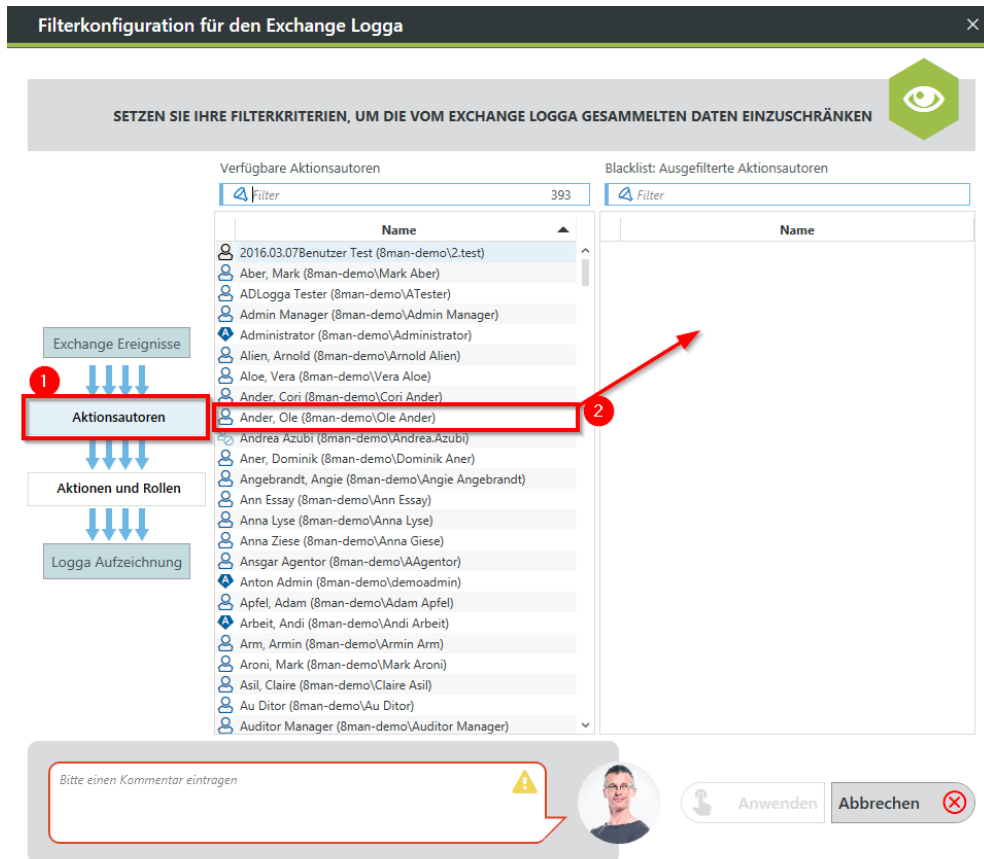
Filterkonfiguration für den Exchange Logga

SETZEN SIE IHRE FILTERKRITERIEN, UM DIE VOM EXCHANGE LOGGA GESAMMELTEN DATEN EINZUSCHRÄNKEN

Exchange Ereignisse

1

Aktionsautoren

Aktionen und Rollen

Logga Aufzeichnung

Verfügbare Aktionsautoren

Filter 393

Name

2016.03.07Benutzer Test (8man-demo\2.test)
Aber, Mark (8man-demo\Mark Aber)
ADLogga Tester (8man-demo\ATester)
Admin Manager (8man-demo\Admin Manager)
Administrator (8man-demo\Administrator)
Alien, Arnold (8man-demo\Arnold Alien)
Aloe, Vera (8man-demo\Vera Aloe)
Ander, Cori (8man-demo\Cori Ander)
Ander, Ole (8man-demo\Ole Ander)
Andrea Azubi (8man-demo\Andrea.Azubi)
Aner, Dominik (8man-demo\Dominik Aner)
Angebrandt, Angie (8man-demo\Angie Angebrandt)
Ann Essay (8man-demo\Ann Essay)
Anna Lyse (8man-demo\Anna Lyse)
Anna Ziese (8man-demo\Anna Giese)
Ansgar Agentor (8man-demo\AAgentor)
Anton Admin (8man-demo\demoadmin)
Apfel, Adam (8man-demo\Adam Apfel)
Arbeit, Andi (8man-demo\Andi Arbeit)
Arm, Armin (8man-demo\Armin Arm)
Aroni, Mark (8man-demo\Mark Aroni)
Asil, Claire (8man-demo\Claire Asil)
Au Ditor (8man-demo\Au Ditor)
Auditor Manager (8man-demo\Auditor Manager)

2

Blacklist: Ausgefilterte Aktionsautoren

Filter

Name

Bitte einen Kommentar eintragen

Anwenden

Abbrechen